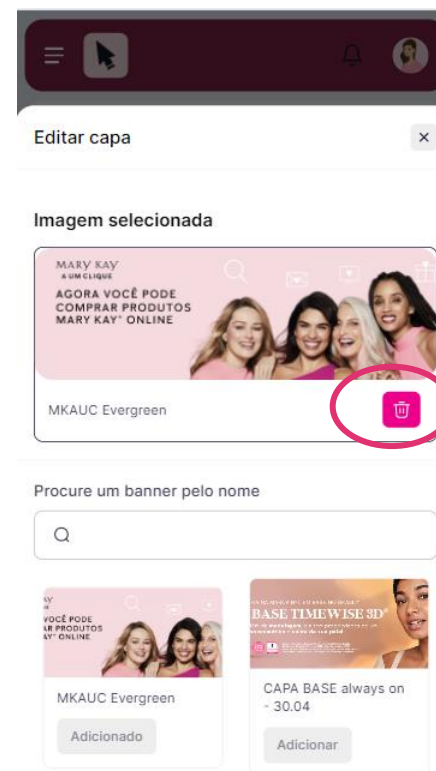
Editar capa

×

Imagem selecionada

MARY KAY
A UM CLIQUE
AGORA VOCÊ PODE COMPRAR PRODUTOS MARY KAY® ONLINE

MKAUC Evergreen

Procure um banner pelo nome

AY
VOCÊ PODE
AR PRODUTOS
AY® ONLINE

MKAUC Evergreen

Adicionado

BASE TIMEWISE 3D®
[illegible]

CAPA BASE always on - 30.04

Adicionar